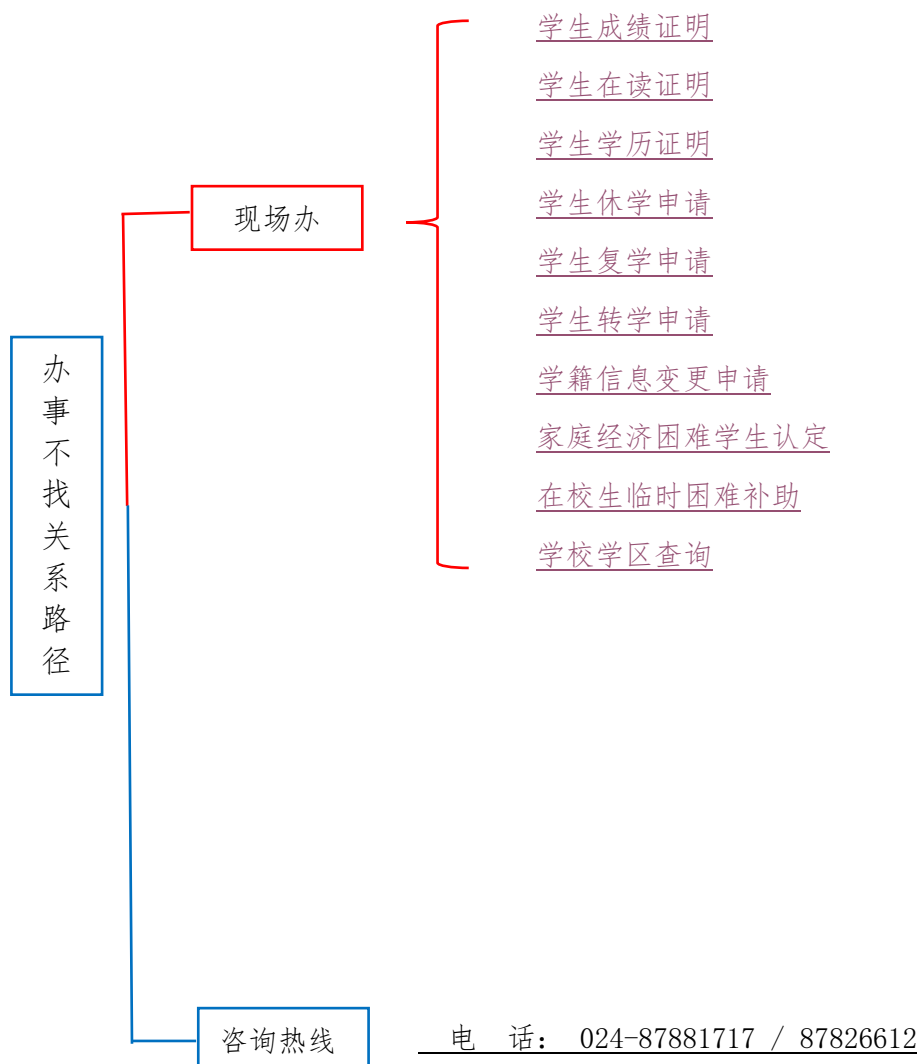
办事不找关系路径

现场办

学生成绩证明

学生在读证明

学生学历证明

学生休学申请

学生复学申请

学生转学申请

学籍信息变更申请

家庭经济困难学生认定

在校生临时困难补助

学校学区查询

咨询热线

电 话: 024-87881717 / 87826612